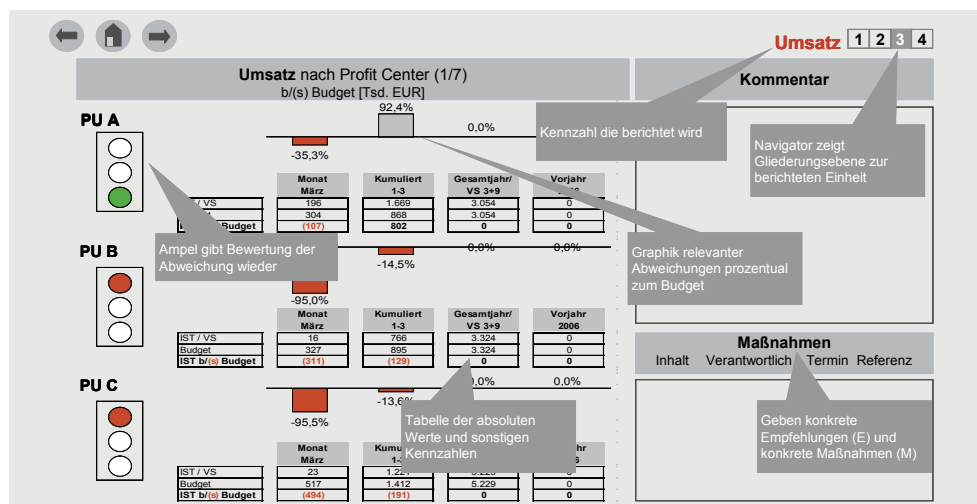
Umsatz 1 2 3 4

Umsatz nach Profit Center (1/7)
b/(s) Budget [Tsd. EUR]

Kommentar

PU A

92,4%

0,0%

-35,3%

Kennzahl die berichtet wird

Navigator zeigt Gliederungsebene zur berichteten Einheit

| | Monat März | Kumuliert 1-3 | Gesamtjahr/ VS 3+9 | Vorjahr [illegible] |
|---|---|---|---|---|
| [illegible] / VS | 196 | 1.669 | 3.054 | 0 |
| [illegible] | 304 | 868 | 3.054 | 0 |
| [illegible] Budget | (107) | 802 | 0 | 0 |

Ampel gibt Bewertung der Abweichung wieder

PU B

0,0% 0,0%

-14,5%

-95,0%

Graphik relevanter Abweichungen prozentual zum Budget

| | Monat März | Kumuliert 1-3 | Gesamtjahr/ VS 3+9 | Vorjahr 2006 |
|---|---|---|---|---|
| IST / VS | 16 | 766 | 3.324 | 0 |
| Budget | 327 | 895 | 3.324 | 0 |
| IST b/(s) Budget | (311) | (129) | 0 | 0 |

Maßnahmen
Inhalt Verantwortlich Termin Referenz

PU C

0,0% 0,0%

-13,6%

-95,5%

Tabelle der absoluten Werte und sonstigen Kennzahlen

Geben konkrete Empfehlungen (E) und konkrete Maßnahmen (M)

| | Monat März | Kum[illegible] 1-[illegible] | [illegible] | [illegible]ahr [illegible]6 |
|---|---|---|---|---|
| IST / VS | 23 | 1.22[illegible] | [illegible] | 0 |
| Budget | 517 | 1.412 | 5.229 | 0 |
| IST b/(s) Budget | (494) | (191) | 0 | 0 |